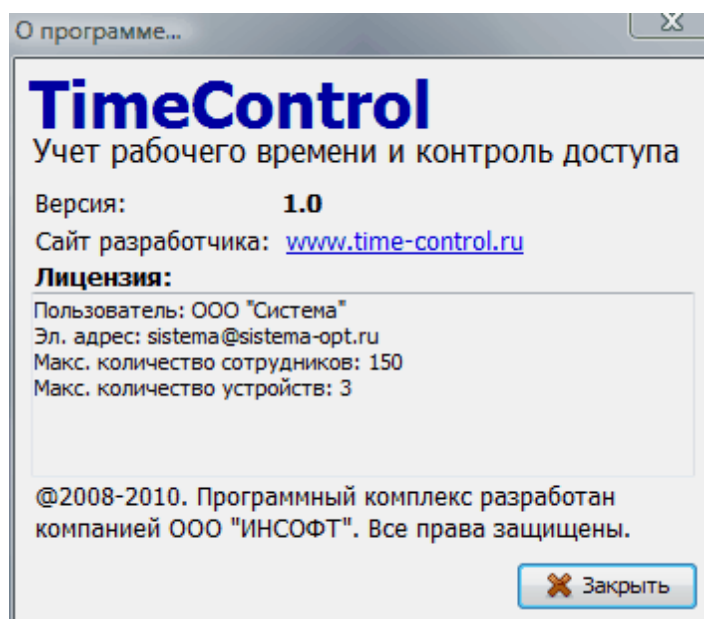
О программе...

TimeControl
Учет рабочего времени и контроль доступа

Версия: 1.0
Сайт разработчика: www.time-control.ru

Лицензия:

Пользователь: ООО "Система"
Эл. адрес: sistema@sistema-opt.ru
Макс. количество сотрудников: 150
Макс. количество устройств: 3

@2008-2010. Программный комплекс разработан компанией ООО "ИНСОФТ". Все права защищены.

Закрыть